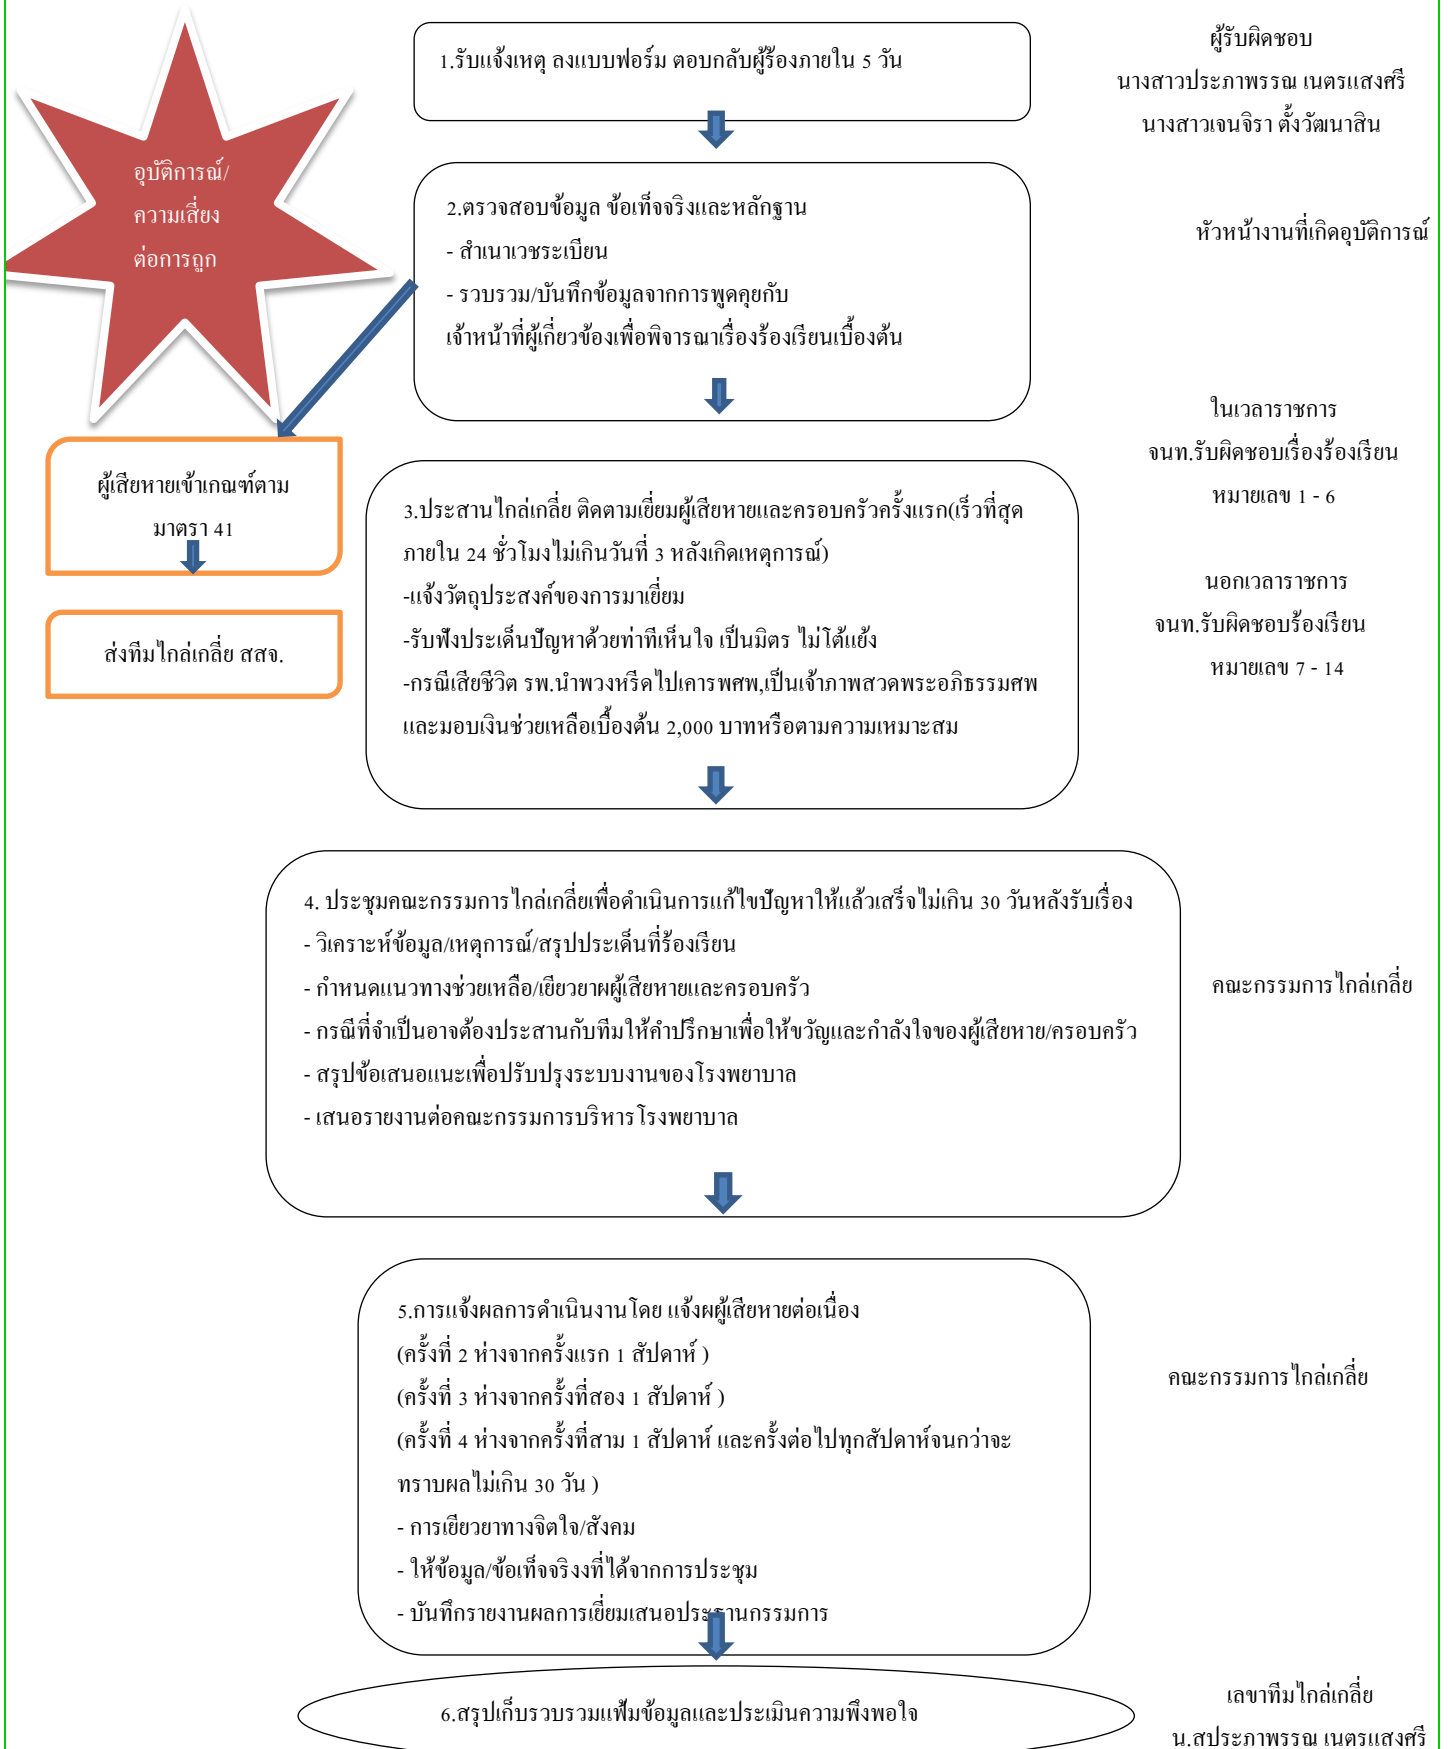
อุบัติการณ์/
ความเสี่ยง
ต่อการถูก

1.รับแจ้งเหตุ ลงแบบฟอร์ม ตอบกลับผู้ร้องภายใน 5 วัน

ผู้รับผิดชอบ
นางสาวประภาพรรณ เนตรแสงศรี
นางสาวเจนจิรา ตั้งวัฒนาสิน

2.ตรวจสอบข้อมูล ข้อเท็จจริงและหลักฐาน
- สำเนาเวชระเบียน
- รวบรวม/บันทึกข้อมูลจากการพูดคุยกับ
เจ้าหน้าที่ผู้เกี่ยวข้องเพื่อพิจารณาเรื่องร้องเรียนเบื้องต้น

หัวหน้างานที่เกิดอุบัติการณ์

ในเวลาราชการ
จนท.รับผิดชอบเรื่องร้องเรียน
หมายเลข 1 - 6

ผู้เสียหายเข้าเกณฑ์ตาม
มาตรา 41

ส่งทีมไกล่เกลี่ย สสจ.

3.ประสานไกล่เกลี่ย ติดตามเยี่ยมผู้เสียหายและครอบครัวครั้งแรก(เร็วที่สุด
ภายใน 24 ชั่วโมงไม่เกินวันที่ 3 หลังเกิดเหตุการณ์)
-แจ้งวัตถุประสงค์ของการมาเยี่ยม
-รับฟังประเด็นปัญหาด้วยท่าทีเห็นใจ เป็นมิตร ไม่โต้แย้ง
-กรณีเสียชีวิต รพ.นำพวงหรีดไปเคารพศพ,เป็นเจ้าภาพสวดพระอภิธรรมศพ
และมอบเงินช่วยเหลือเบื้องต้น 2,000 บาทหรือตามความเหมาะสม

นอกเวลาราชการ
จนท.รับผิดชอบร้องเรียน
หมายเลข 7 - 14

4. ประชุมคณะกรรมการไกล่เกลี่ยเพื่อดำเนินการแก้ไขปัญหาให้แล้วเสร็จไม่เกิน 30 วันหลังรับเรื่อง
- วิเคราะห์ข้อมูล/เหตุการณ์/สรุปประเด็นที่ร้องเรียน
- กำหนดแนวทางช่วยเหลือ/เยียวยาผู้เสียหายและครอบครัว
- กรณีที่จำเป็นอาจต้องประสานกับทีมให้คำปรึกษาเพื่อให้ขวัญและกำลังใจของผู้เสียหาย/ครอบครัว
- สรุปข้อเสนอแนะเพื่อปรับปรุงระบบงานของโรงพยาบาล
- เสนอรายงานต่อคณะกรรมการบริหารโรงพยาบาล

คณะกรรมการไกล่เกลี่ย

5.การแจ้งผลการดำเนินงานโดย แจ้งผู้เสียหายต่อเนื่อง
(ครั้งที่ 2 ห่างจากครั้งแรก 1 สัปดาห์ )
(ครั้งที่ 3 ห่างจากครั้งที่สอง 1 สัปดาห์ )
(ครั้งที่ 4 ห่างจากครั้งที่สาม 1 สัปดาห์ และครั้งต่อไปทุกสัปดาห์จนกว่าจะ
ทราบผลไม่เกิน 30 วัน )
- การเยียวยาทางจิตใจ/สังคม
- ให้ข้อมูล/ข้อเท็จจริงที่ได้จากการประชุม
- บันทึกรายงานผลการเยี่ยมเสนอประธานกรรมการ

คณะกรรมการไกล่เกลี่ย

6.สรุปเก็บรวบรวมแฟ้มข้อมูลและประเมินความพึงพอใจ

เลขาทีมไกล่เกลี่ย
น.สประภาพรรณ เนตรแสงศรี